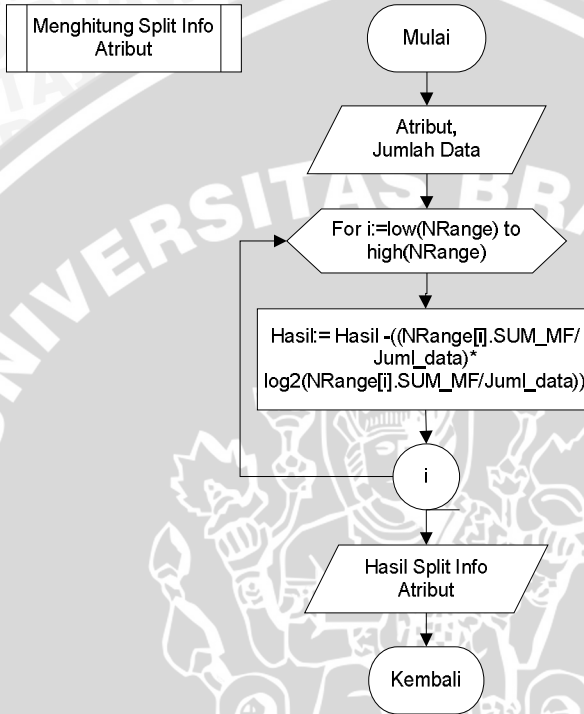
Menghitung Split Info Atribut

Mulai

Atribut, Jumlah Data

For i:=low(NRange) to high(NRange)

Hasil:= Hasil -((NRange[i].SUM_MF/ Juml_data)* log2(NRange[i].SUM_MF/Juml_data))

i

Hasil Split Info Atribut

Kembali